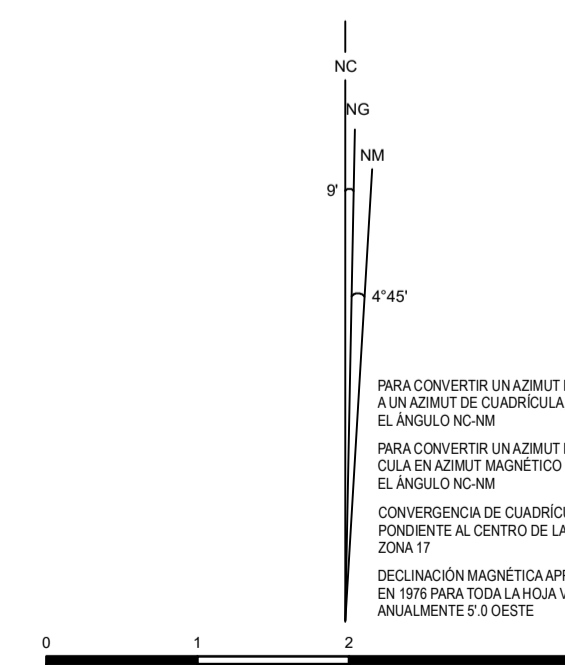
NC

NG

NM

9'

4°45'

PARA CONVERTIR UN AZIMUT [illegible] A UN AZIMUT DE CUADRÍCULA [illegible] EL ÁNGULO NC-NM

PARA CONVERTIR UN AZIMUT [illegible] CULA EN AZIMUT MAGNÉTICO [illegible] EL ÁNGULO NC-NM

CONVERGENCIA DE CUADRÍCU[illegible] PONDIENTE AL CENTRO DE LA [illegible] ZONA 17

DECLINACIÓN MAGNÉTICA APR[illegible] EN 1976 PARA TODA LA HOJA V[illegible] ANUALMENTE 5'.0 OESTE

0 1 2